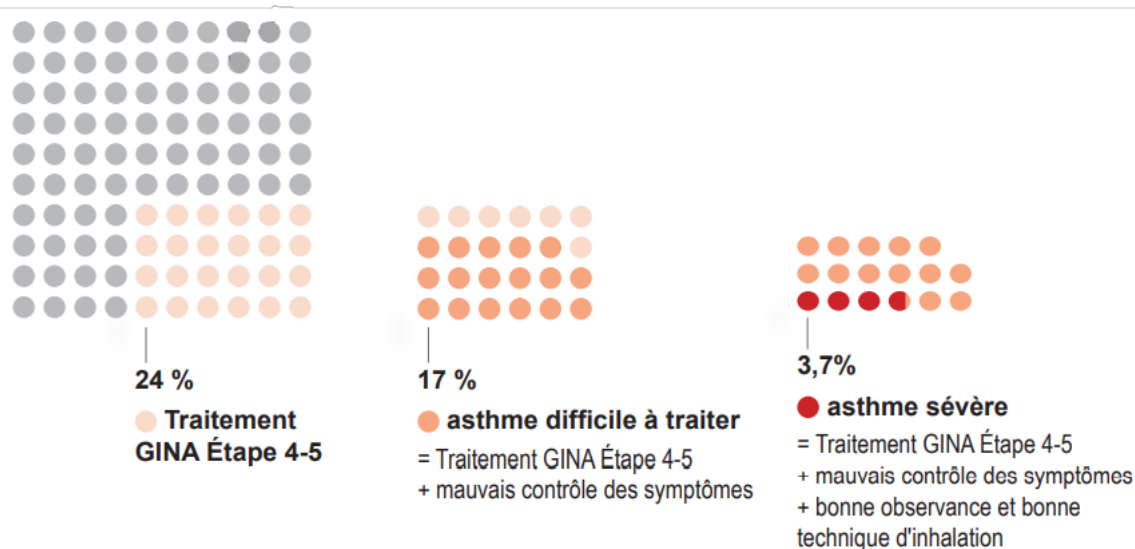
24 %
Traitement GINA Étape 4-5

17 %
asthme difficile à traiter
= Traitement GINA Étape 4-5
+ mauvais contrôle des symptômes

3,7%
asthme sévère
= Traitement GINA Étape 4-5
+ mauvais contrôle des symptômes
+ bonne observance et bonne technique d'inhalation